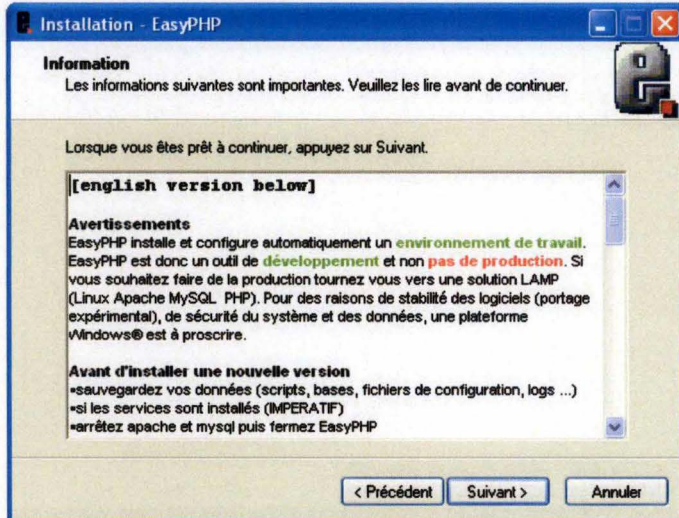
Installation - EasyPHP

Information
Les informations suivantes sont importantes. Veuillez les lire avant de continuer.

Lorsque vous êtes prêt à continuer, appuyez sur Suivant.

[english version below]

Avertissements
EasyPHP installe et configure automatiquement un environnement de travail. EasyPHP est donc un outil de développement et non pas de production. Si vous souhaitez faire de la production tournez vous vers une solution LAMP (Linux Apache MySQL PHP). Pour des raisons de stabilité des logiciels (portage expérimental), de sécurité du système et des données, une plateforme Windows® est à proscrire.

Avant d'installer une nouvelle version
•sauvegardez vos données (scripts, bases, fichiers de configuration, logs ...)
•si les services sont installés (IMPERATIF)
•arrêtez apache et mysql puis fermez EasyPHP

< Précédent | Suivant > | Annuler